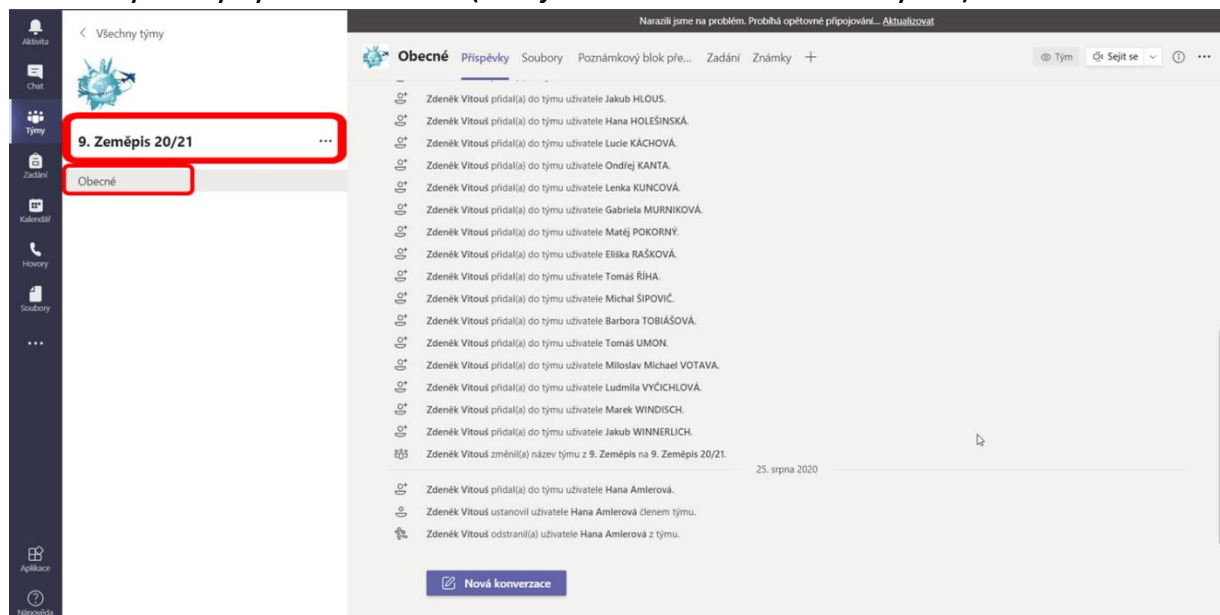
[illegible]

Aktivita
Chat
Týmy
Zadání
Kalendář
Hovory
Soubory
...
Aplikace
Nápověda

< Všechny týmy

9. Zeměpis 20/21 ...

Obecné

Narazili jsme na problém. Probíhá opětovné připojování... Aktualizovat

Obecné Příspěvky Soubory Poznámkový blok pře... Zadání Známky +

Tým Sejít se ⓘ ...

Zdeněk Vitouš přidal(a) do týmu uživatele Jakub HLOUS.
Zdeněk Vitouš přidal(a) do týmu uživatele Hana HOLEŠINSKÁ.
Zdeněk Vitouš přidal(a) do týmu uživatele Lucie KÁCHOVÁ.
Zdeněk Vitouš přidal(a) do týmu uživatele Ondřej KANTA.
Zdeněk Vitouš přidal(a) do týmu uživatele Lenka KUNCOVÁ.
Zdeněk Vitouš přidal(a) do týmu uživatele Gabriela MURNIKOVÁ.
Zdeněk Vitouš přidal(a) do týmu uživatele Matěj POKORNÝ.
Zdeněk Vitouš přidal(a) do týmu uživatele Eliška RAŠKOVÁ.
Zdeněk Vitouš přidal(a) do týmu uživatele Tomáš ŘÍHA.
Zdeněk Vitouš přidal(a) do týmu uživatele Michal ŠIPOVIČ.
Zdeněk Vitouš přidal(a) do týmu uživatele Barbora TOBIÁŠOVÁ.
Zdeněk Vitouš přidal(a) do týmu uživatele Tomáš UMON.
Zdeněk Vitouš přidal(a) do týmu uživatele Miloslav Michael VOTAVA.
Zdeněk Vitouš přidal(a) do týmu uživatele Ludmila VYČICHLOVÁ.
Zdeněk Vitouš přidal(a) do týmu uživatele Marek WINDISCH.
Zdeněk Vitouš přidal(a) do týmu uživatele Jakub WINNERLICH.
Zdeněk Vitouš změnil(a) název týmu z 9. Zeměpis na 9. Zeměpis 20/21.

25. srpna 2020

Zdeněk Vitouš přidal(a) do týmu uživatele Hana Amlerová.
Zdeněk Vitouš ustanovil uživatele Hana Amlerová členem týmu.
Zdeněk Vitouš odstranil(a) uživatele Hana Amlerová z týmu.

Nová konverzace